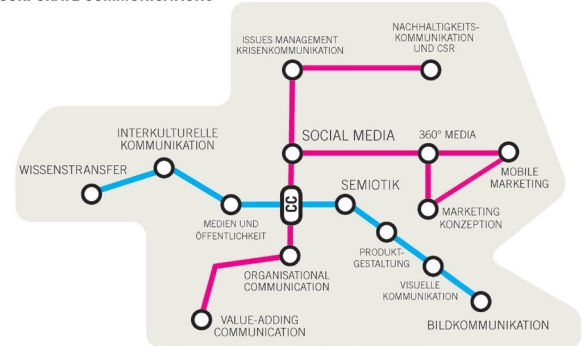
CORPORATE COMMUNICATIONS

ISSUES MANAGEMENT
KRISENKOMMUNIKATION

NACHHALTIGKEITS-KOMMUNIKATION
UND CSR

INTERKULTURELLE
KOMMUNIKATION

SOCIAL MEDIA

360° MEDIA

WISSENSTRANSFER

MOBILE
MARKETING

SEMIOTIK

CC

MEDIEN UND
ÖFFENTLICHKEIT

MARKETING
KONZEPTION

PRODUKT-
GESTALTUNG

ORGANISATIONAL
COMMUNICATION

VISUELLE
KOMMUNIKATION

VALUE-ADDING
COMMUNICATION

BILDKOMMUNIKATION